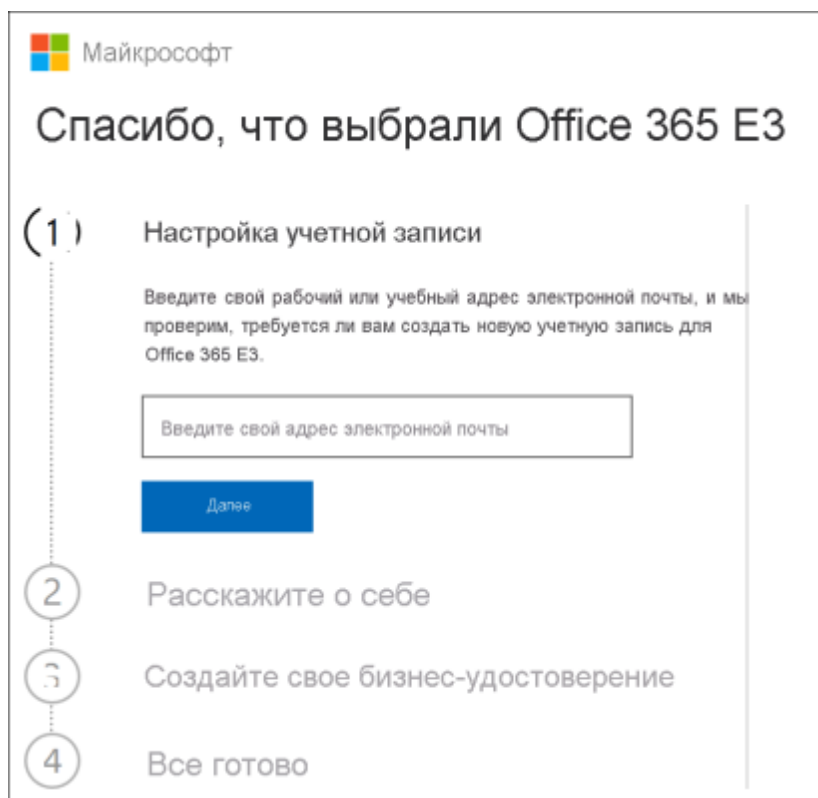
Майкрософт

Спасибо, что выбрали Office 365 E3

1 Настройка учетной записи

Введите свой рабочий или учебный адрес электронной почты, и мы проверим, требуется ли вам создать новую учетную запись для Office 365 E3.

Введите свой адрес электронной почты

Далее

2 Расскажите о себе

3 Создайте свое бизнес-удостоверение

4 Все готово